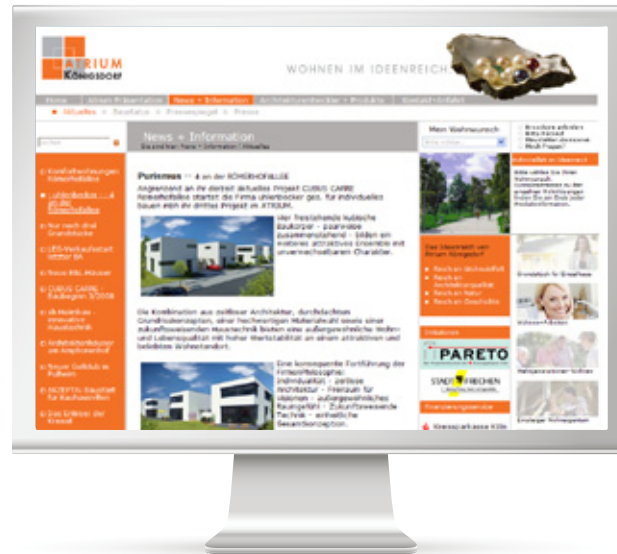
ATRIUM
KÖNIGSDORF

WOHNEN IM IDEENREICH

Home | Atrium Präsentation | News + Information | Architektenbauträger + Produkte | Kontakt+Anfahrt

Aktuelles | Baustatus | Pressespiegel | Presse

News + Information

Mein Wohnwunsch

Purismus ... 4 an der RÖMERHOFALLEE

Angrenzend an ihr derzeit aktuelles Projekt CUBUS CARRE Römerhofallee startet die Firma unierbecker ges. für individuelles bauen eben ihr drittes Projekt im ATRIUM.

Vier freistehende kubische Baukörper - paarweise zusammengefasst - bilden ein weiteres attraktives Ensemble mit unverwechselbarem Charakter.

Die Kombination aus zeitloser Architektur, durchdachten Grundrisskonzeption, einer hochwertigen Materialwahl sowie einer zukunftsweisenden Haustechnik bieten eine außergewöhnliche Wohn- und Lebensqualität mit hoher Wertstabilität an einem attraktiven und beliebten Wohnstandort.

Eine konsequente Fortführung der Firmenphilosophie: individuelle - zeitlose Architektur - Freiraum für Visionen - außergewöhnliches Raumgefühl - Zukunftsweisende Technik - einheitliche Gesamtkonzeption.

Komfortwohnungen Römerhofallee
Luftdichtes ... 4 an der Römerhofallee
Nur noch drei Grundstücke
LBS-Verkaufsstart
Neue RBL Häuser
CUBUS CARRE Baubeginn 3/2008
Neues innovative Haustechnik
Architektenhäuser am Amphitheater
Neuer Golfclub in Pulheim
Das Erlebnis der Kreuzt

PARETO
STADT FRECHEN
Kreissparkasse Köln
Finanzierungsservice

Broschüre anfordern
Bilder-Rundgang
Newsletter abonnieren
Ihre Fragen?

Grundstück für Einzelhaus
Wohnen+Arbeiten
Einziger Reihenzeilen